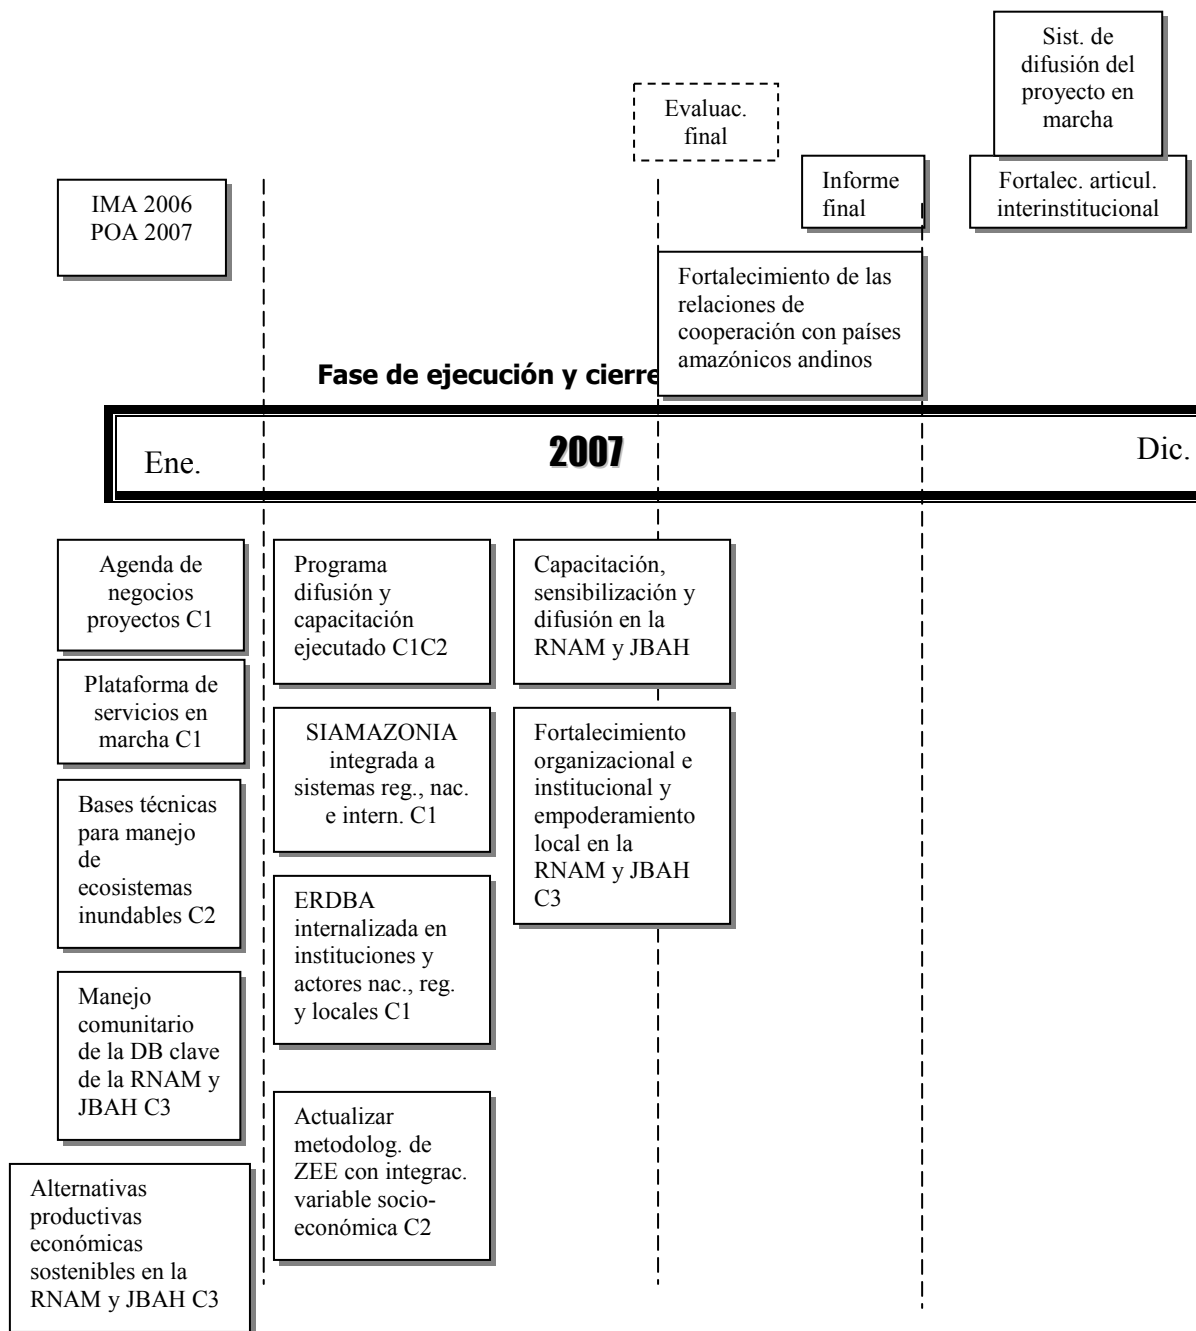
Sist. de difusión del proyecto en marcha

Evaluac. final

Informe final

Fortalec. articul. interinstitucional

IMA 2006
POA 2007

Fortalecimiento de las relaciones de cooperación con países amazónicos andinos

Fase de ejecución y cierre

Ene.

2007

Dic.

Agenda de negocios proyectos C1

Programa difusión y capacitación ejecutado C1C2

Capacitación, sensibilización y difusión en la RNAM y JBAH

Plataforma de servicios en marcha C1

SIAMAZONIA integrada a sistemas reg., nac. e intern. C1

Fortalecimiento organizacional e institucional y empoderamiento local en la RNAM y JBAH C3

Bases técnicas para manejo de ecosistemas inundables C2

ERDBA internalizada en instituciones y actores nac., reg. y locales C1

Manejo comunitario de la DB clave de la RNAM y JBAH C3

Actualizar metodolog. de ZEE con integrac. variable socioeconómica C2

Alternativas productivas económicas sostenibles en la RNAM y JBAH C3